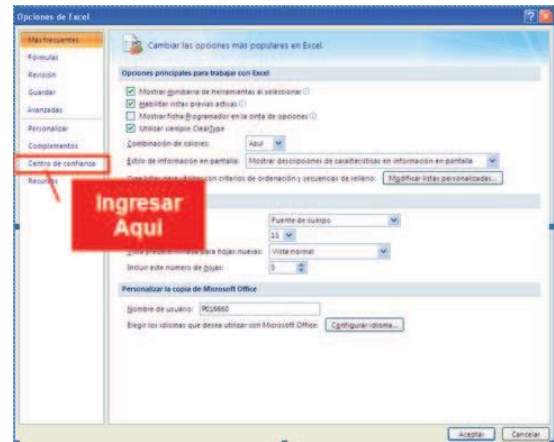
Opciones de Excel

Más frecuentes
Fórmulas
Revisión
Guardar
Avanzadas
Personalizar
Complementos
Centro de confianza
Recursos

Cambiar las opciones más populares en Excel.

Opciones principales para trabajar con Excel

Mostrar minibarra de herramientas al seleccionar
Habilitar vistas previas activas
Mostrar ficha Programador en la cinta de opciones
Utilizar siempre ClearType

Combinación de colores: Azul

Estilo de información en pantalla: Mostrar descripciones de características en información en pantalla

Crear listas para utilizar con criterios de ordenación y secuencias de relleno: Modificar listas personalizadas...

Ingresar Aquí

Fuente de cuerpo
11
Vista preliminar para hojas nuevas: Vista normal
Incluir este número de hojas: 3

Personalizar la copia de Microsoft Office

Nombre de usuario: P016660
Elegir los idiomas que desea utilizar con Microsoft Office: Configurar idioma...

Aceptar Cancelar